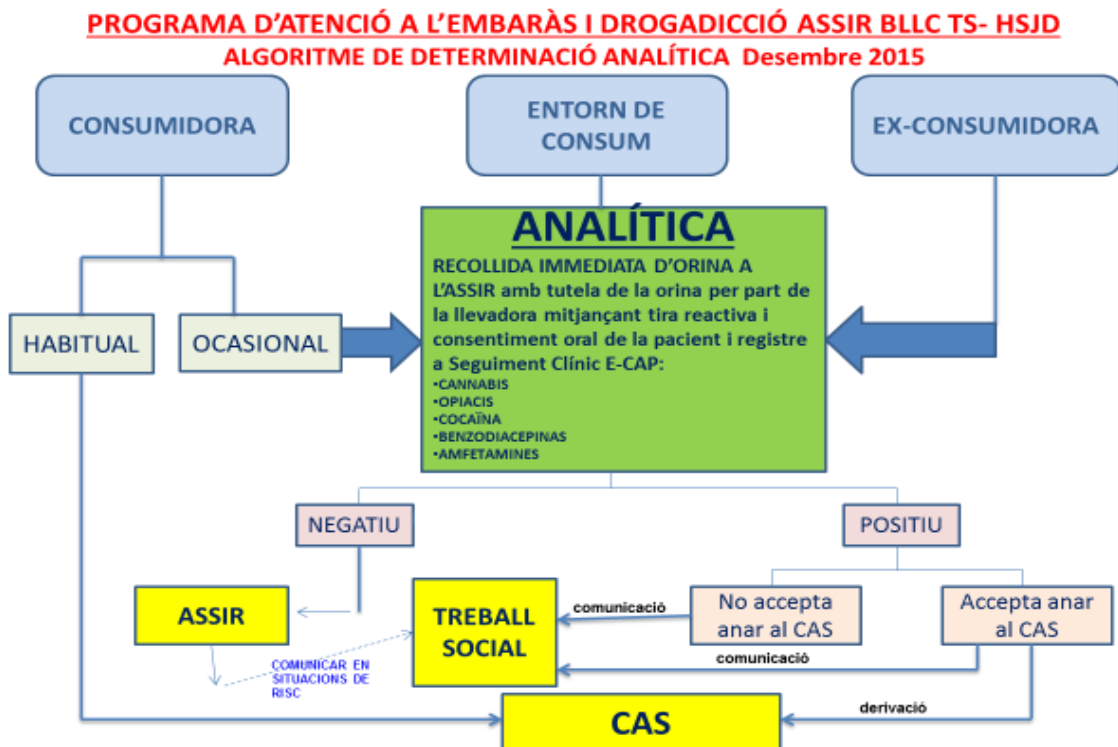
PROGRAMA D'ATENCIÓ A L'EMBARÀS I DROGADICCIÓ ASSIR BLLC TS- HSJD
ALGORITME DE DETERMINACIÓ ANALÍTICA Desembre 2015

CONSUMIDORA

ENTORN DE CONSUM

EX-CONSUMIDORA

ANALÍTICA

RECOLLIDA IMMEDIATA D'ORINA A L'ASSIR amb tutela de la orina per part de la llevadora mitjançant tira reactiva i consentiment oral de la pacient i registre a Seguiment Clínic E-CAP:
•CANNABIS
•OPIACIS
•COCAÏNA
•BENZODIACEPINAS
•AMFETAMINES

HABITUAL

OCASIONAL

NEGATIU

POSITIU

ASSIR

TREBALL SOCIAL

comunicació

No accepta anar al CAS

Accepta anar al CAS

comunicació

COMUNICAR EN SITUACIONS DE RISC

derivació

CAS